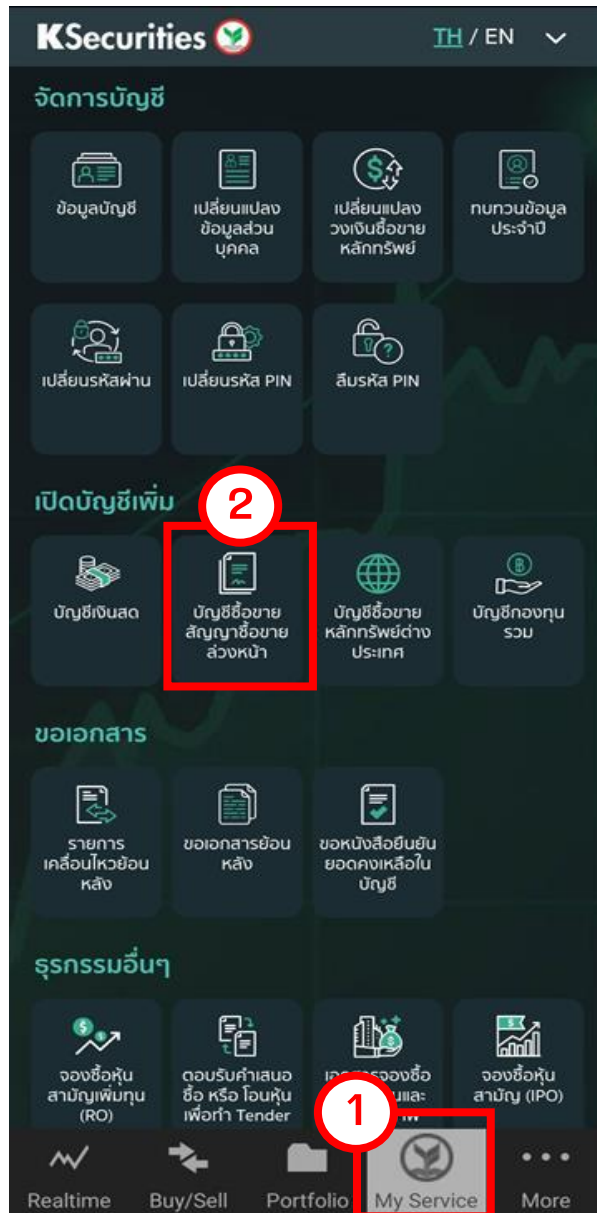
KSecurities

TH / EN

จัดการบัญชี

ข้อมูลบัญชี

เปลี่ยนแปลงข้อมูลส่วนบุคคล

เปลี่ยนแปลงวงเงินซื้อขายหลักทรัพย์

ทบทวนข้อมูลประจำปี

เปลี่ยนรหัสผ่าน

เปลี่ยนรหัส PIN

ลืมรหัส PIN

เปิดบัญชีเพิ่ม

2

บัญชีเงินสด

บัญชีซื้อขายสัญญาซื้อขายล่วงหน้า

บัญชีซื้อขายหลักทรัพย์ต่างประเทศ

บัญชีกองทุนรวม

ขอเอกสาร

รายการเคลื่อนไหวย้อนหลัง

ขอเอกสารย้อนหลัง

ขอหนังสือยืนยันยอดคงเหลือในบัญชี

ธุรกรรมอื่นๆ

จองซื้อหุ้นสามัญเพิ่มทุน (RO)

ตอบรับคำเสนอซื้อ หรือ โอนหุ้นเพื่อทำ Tender

เอก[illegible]จองซื้อ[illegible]และ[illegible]

1

จองซื้อหุ้นสามัญ (IPO)

Realtime

Buy/Sell

Portfolio

My Service

More